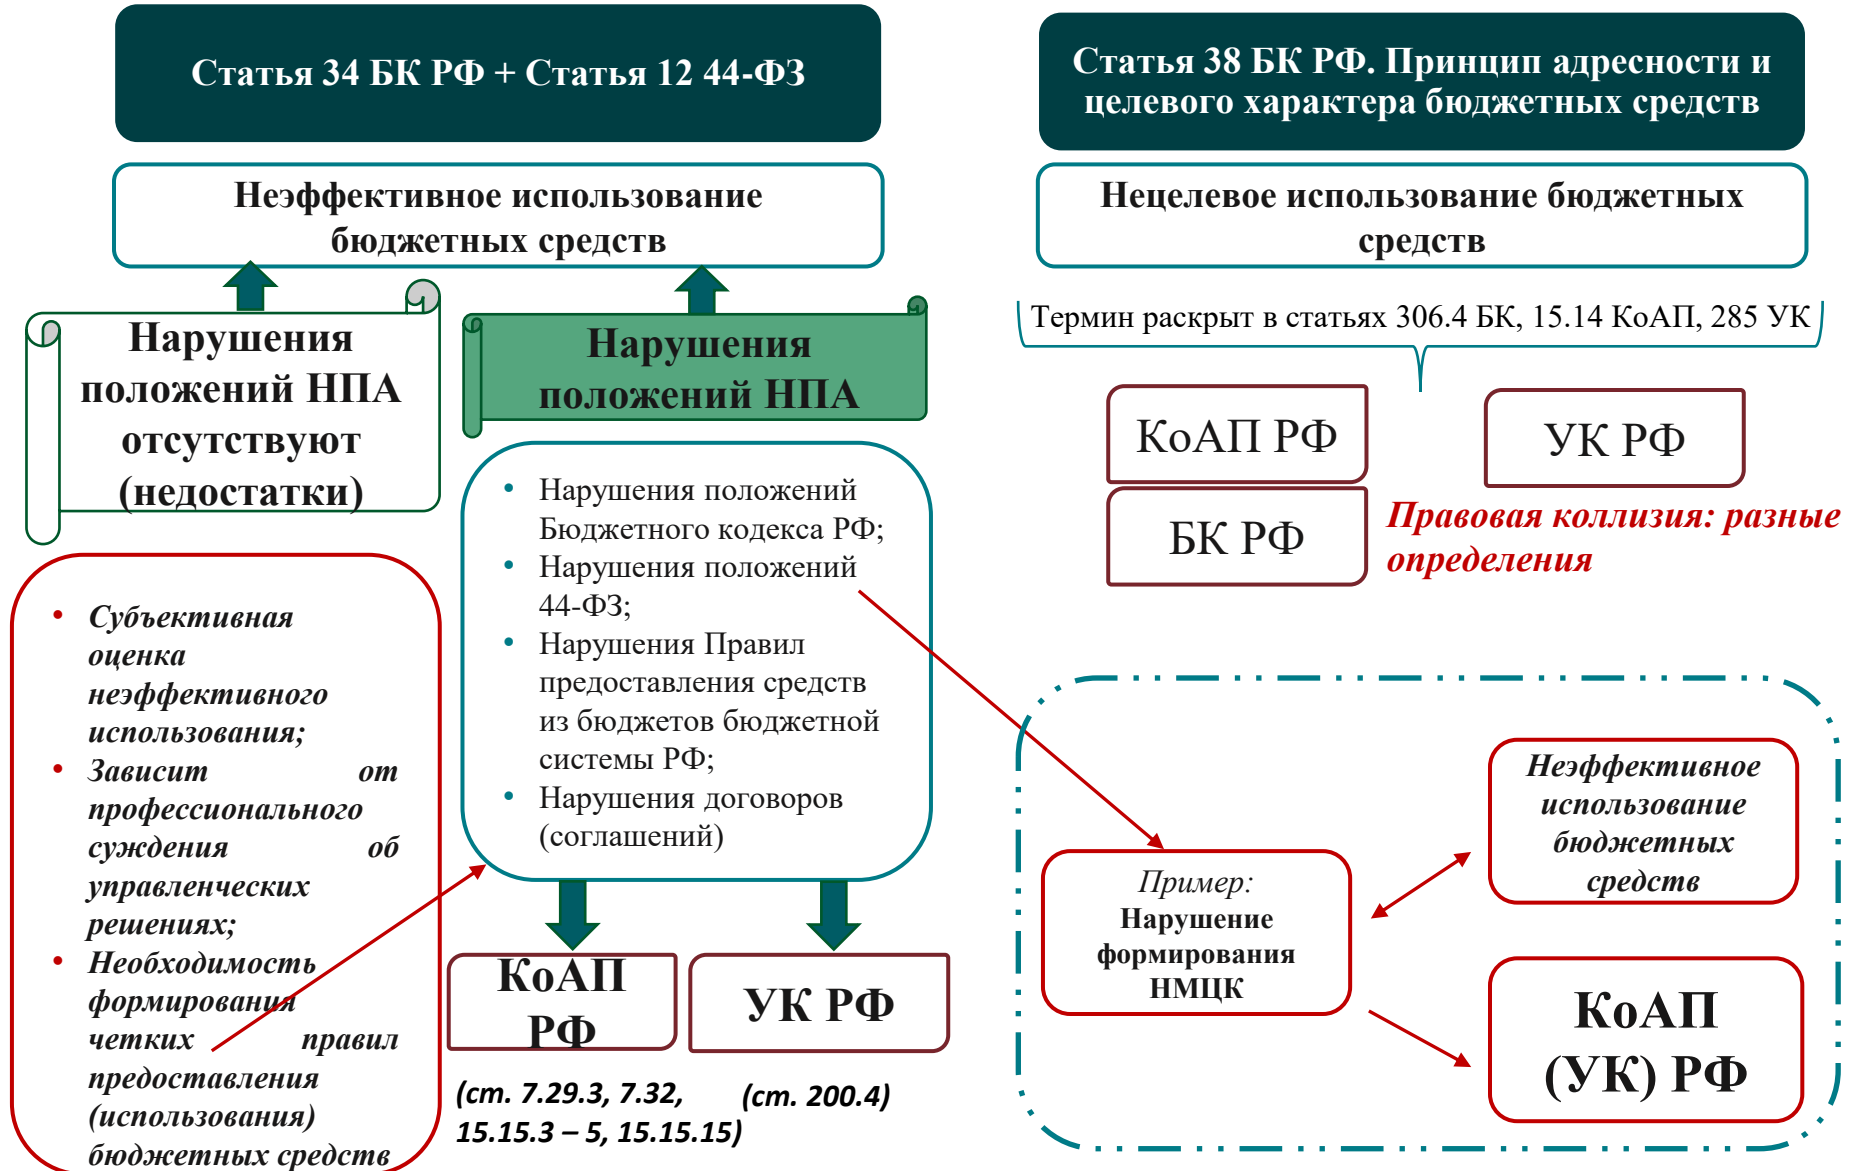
Статья 34 БК РФ + Статья 12 44-ФЗ

Неэффективное использование бюджетных средств

Нарушения положений НПА отсутствуют (недостатки)

Нарушения положений НПА

- Субъективная оценка неэффективного использования;
- Зависит от профессионального суждения об управленческих решениях;
- Необходимость формирования четких правил предоставления (использования) бюджетных средств

- Нарушения положений Бюджетного кодекса РФ;
- Нарушения положений 44-ФЗ;
- Нарушения Правил предоставления средств из бюджетов бюджетной системы РФ;
- Нарушения договоров (соглашений)

КоАП РФ

УК РФ

(ст. 7.29.3, 7.32, 15.15.3 – 5, 15.15.15)

(ст. 200.4)

Статья 38 БК РФ. Принцип адресности и целевого характера бюджетных средств

Нецелевое использование бюджетных средств

Термин раскрыт в статьях 306.4 БК, 15.14 КоАП, 285 УК

КоАП РФ

УК РФ

БК РФ

Правовая коллизия: разные определения

Пример: Нарушение формирования НМЦК

Неэффективное использование бюджетных средств

КоАП (УК) РФ